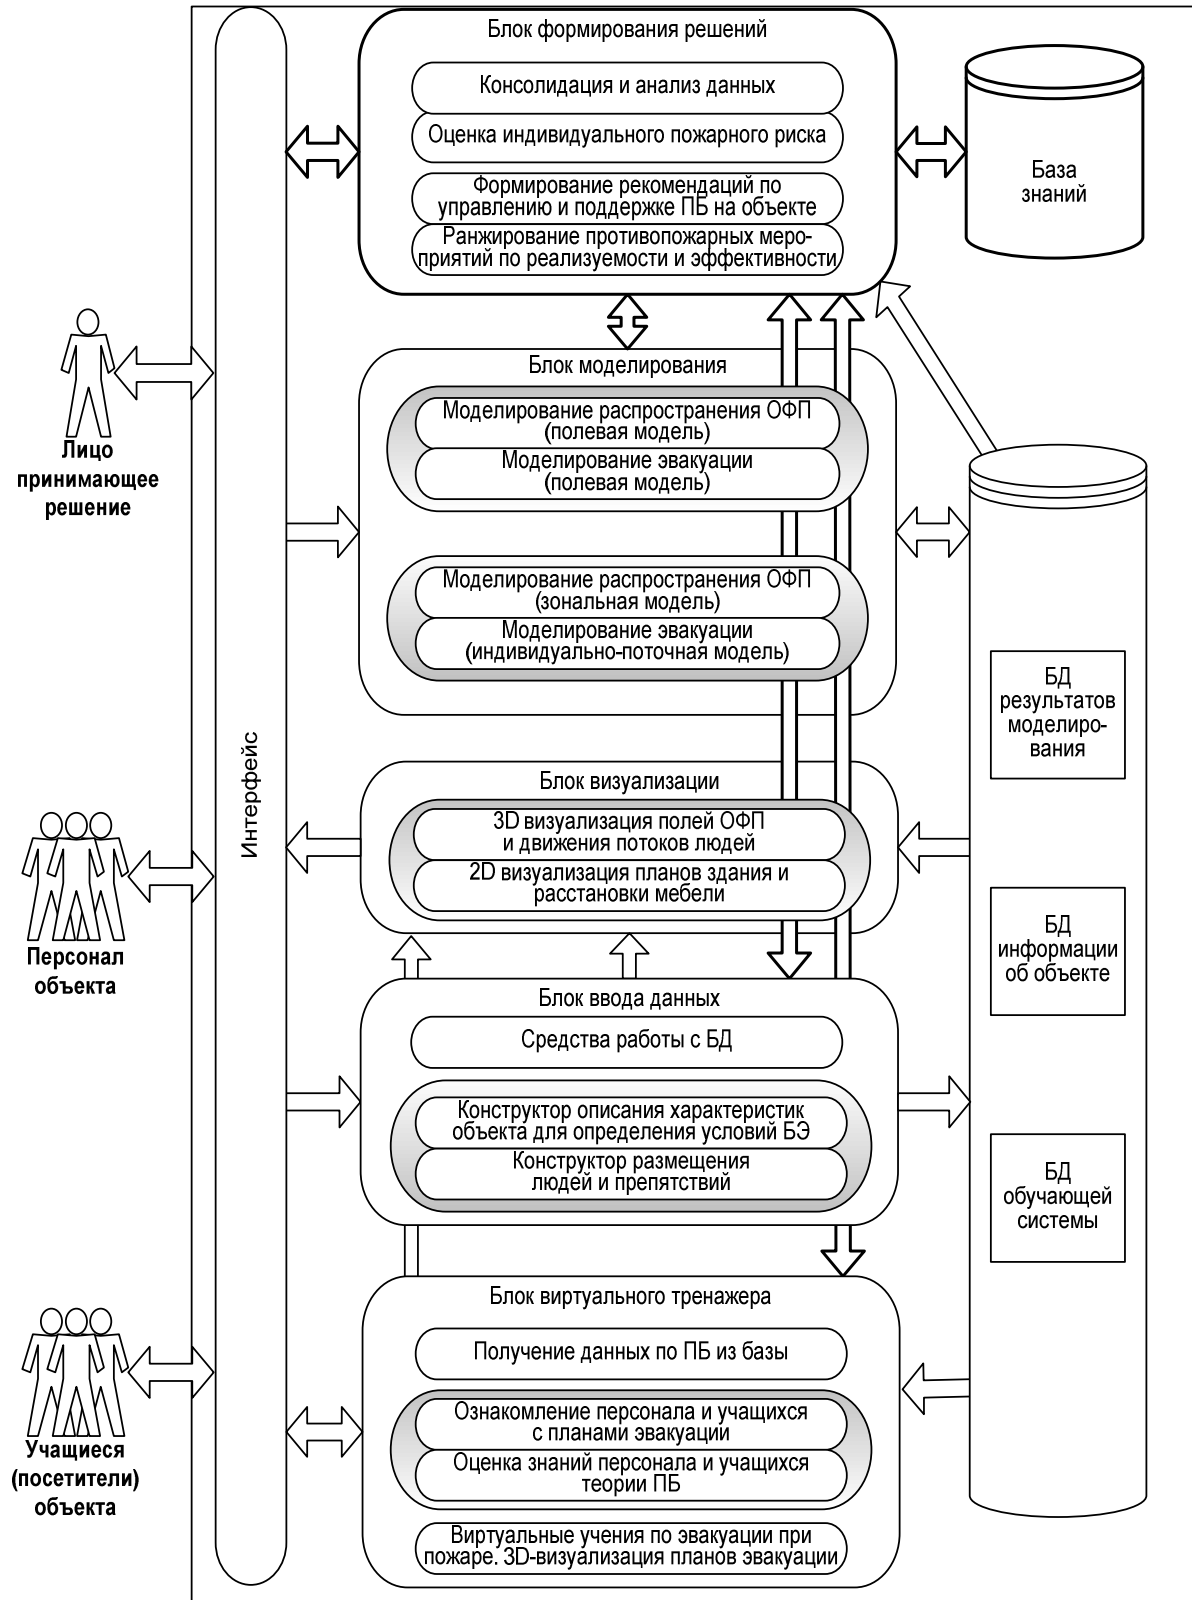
Блок формирования решений

Консолидация и анализ данных

Оценка индивидуального пожарного риска

Формирование рекомендаций по управлению и поддержке ПБ на объекте

Ранжирование противопожарных мероприятий по реализуемости и эффективности

База знаний

Лицо принимающее решение

Интерфейс

Блок моделирования

Моделирование распространения ОФП (полевая модель)

Моделирование эвакуации (полевая модель)

Моделирование распространения ОФП (зональная модель)

Моделирование эвакуации (индивидуально-поточная модель)

БД результатов моделирования

Блок визуализации

3D визуализация полей ОФП и движения потоков людей

2D визуализация планов здания и расстановки мебели

Персонал объекта

Блок ввода данных

Средства работы с БД

Конструктор описания характеристик объекта для определения условий БЭ

Конструктор размещения людей и препятствий

БД информации об объекте

БД обучающей системы

Блок виртуального тренажера

Получение данных по ПБ из базы

Ознакомление персонала и учащихся с планами эвакуации

Оценка знаний персонала и учащихся теории ПБ

Виртуальные учения по эвакуации при пожаре. 3D-визуализация планов эвакуации

Учащиеся (посетители) объекта